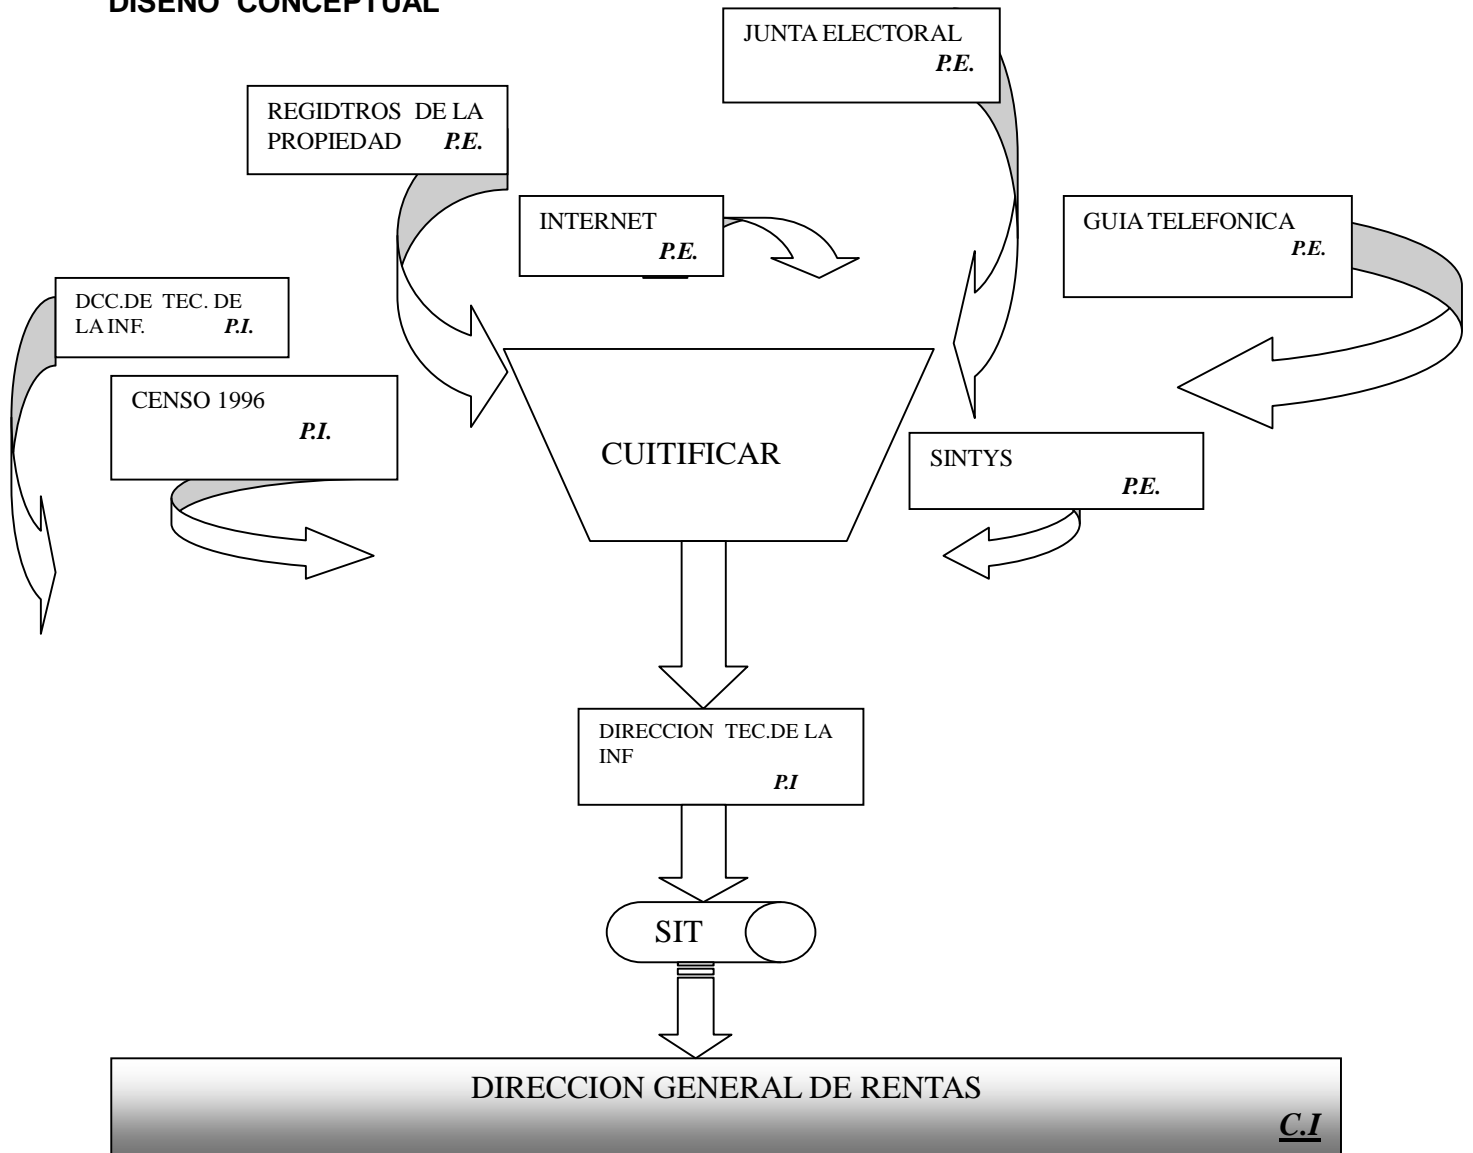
DISEÑO CONCEPTUAL

JUNTA ELECTORAL
P.E.

REGIDTROS DE LA PROPIEDAD P.E.

INTERNET
P.E.

GUIA TELEFONICA
P.E.

DCC.DE TEC. DE LA INF. P.I.

CENSO 1996
P.I.

CUITIFICAR

SINTYS
P.E.

DIRECCION TEC.DE LA INF
P.I

SIT

DIRECCION GENERAL DE RENTAS
C.I